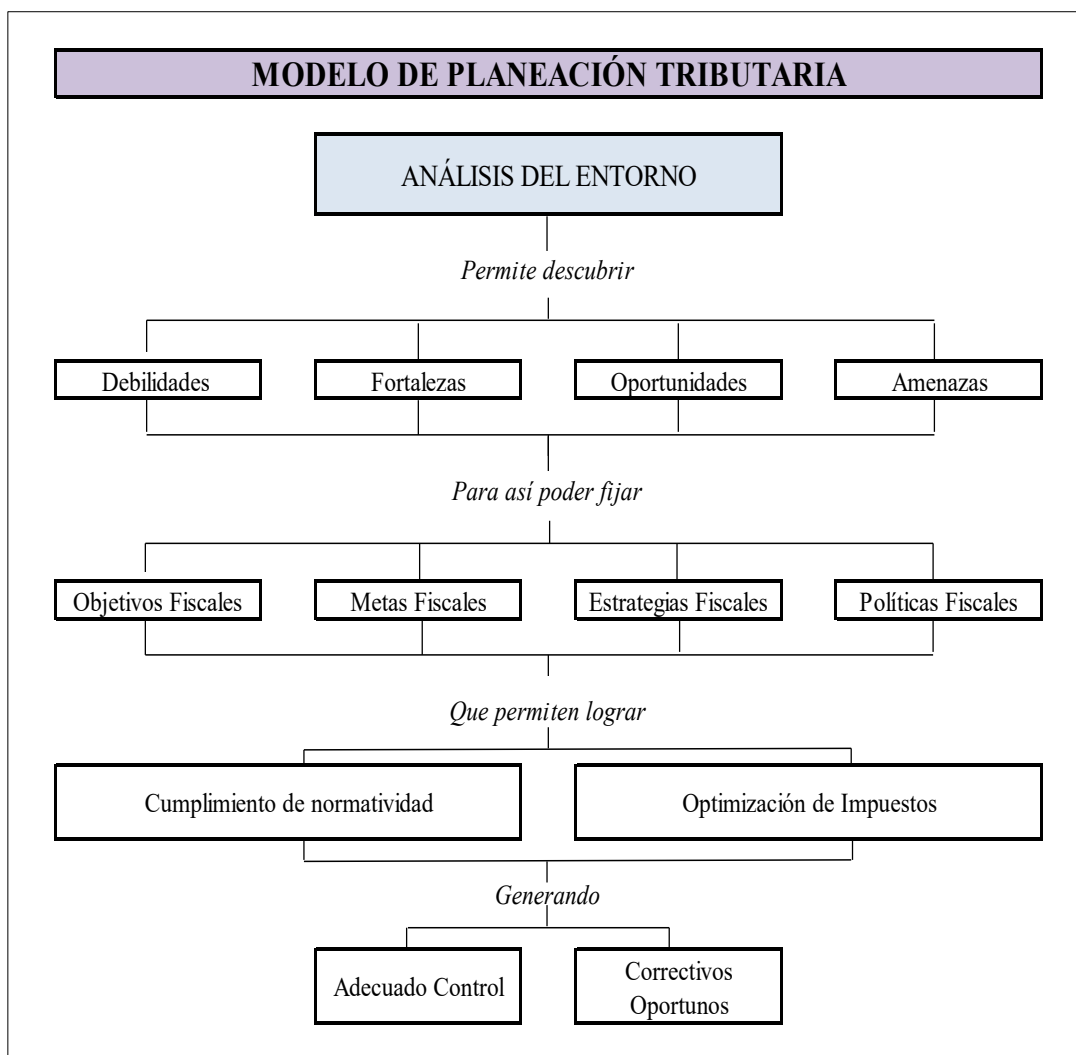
MODELO DE PLANEACIÓN TRIBUTARIA

ANÁLISIS DEL ENTORNO

Permite descubrir

Debilidades

Fortalezas

Oportunidades

Amenazas

Para así poder fijar

Objetivos Fiscales

Metas Fiscales

Estrategias Fiscales

Políticas Fiscales

Que permiten lograr

Cumplimiento de normatividad

Optimización de Impuestos

Generando

Adecuado Control

Correctivos Oportunos